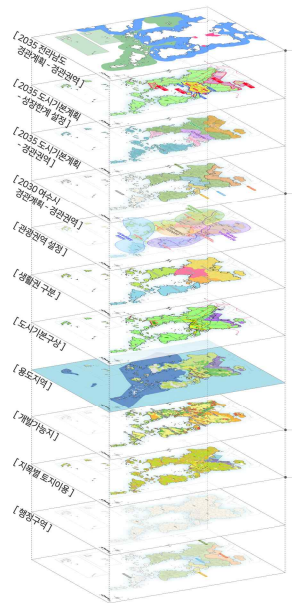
[ 2035 전라남도 경관계획 - 경관권역 ]

[ 2035 도시기본계획 - 생활권계 설정 ]

[ 2035 도시기본계획 - 경관권역 ]

[ 2030 여수시 경관계획 - 경관권역 ]

[ 관광권역 설정 ]

[ 생활권 구분 ]

[ 도시기본구상 ]

[ 용도지역 ]

[ 개발가능지 ]

[ 지목별 토지이용 ]

[ 행정구역 ]